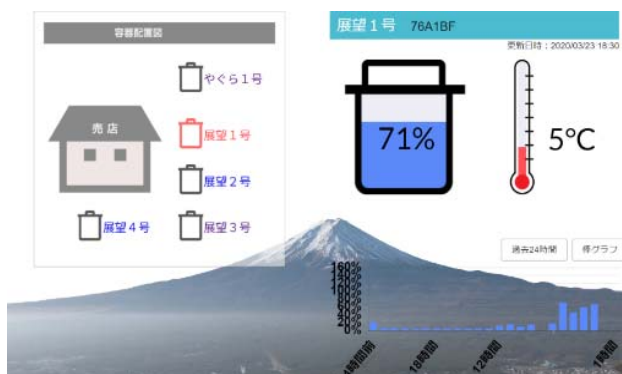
容器配置図

やぐら１号

売店

展望１号

展望２号

展望４号

展望３号

展望１号　76A1BF

更新日時：2020/03/23 18:30

71%

5°C

過去24時間

棒グラフ

160%
140%
120%
100%
80%
60%
40%
20%
0%

24時間前

18時間

12時間

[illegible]時間